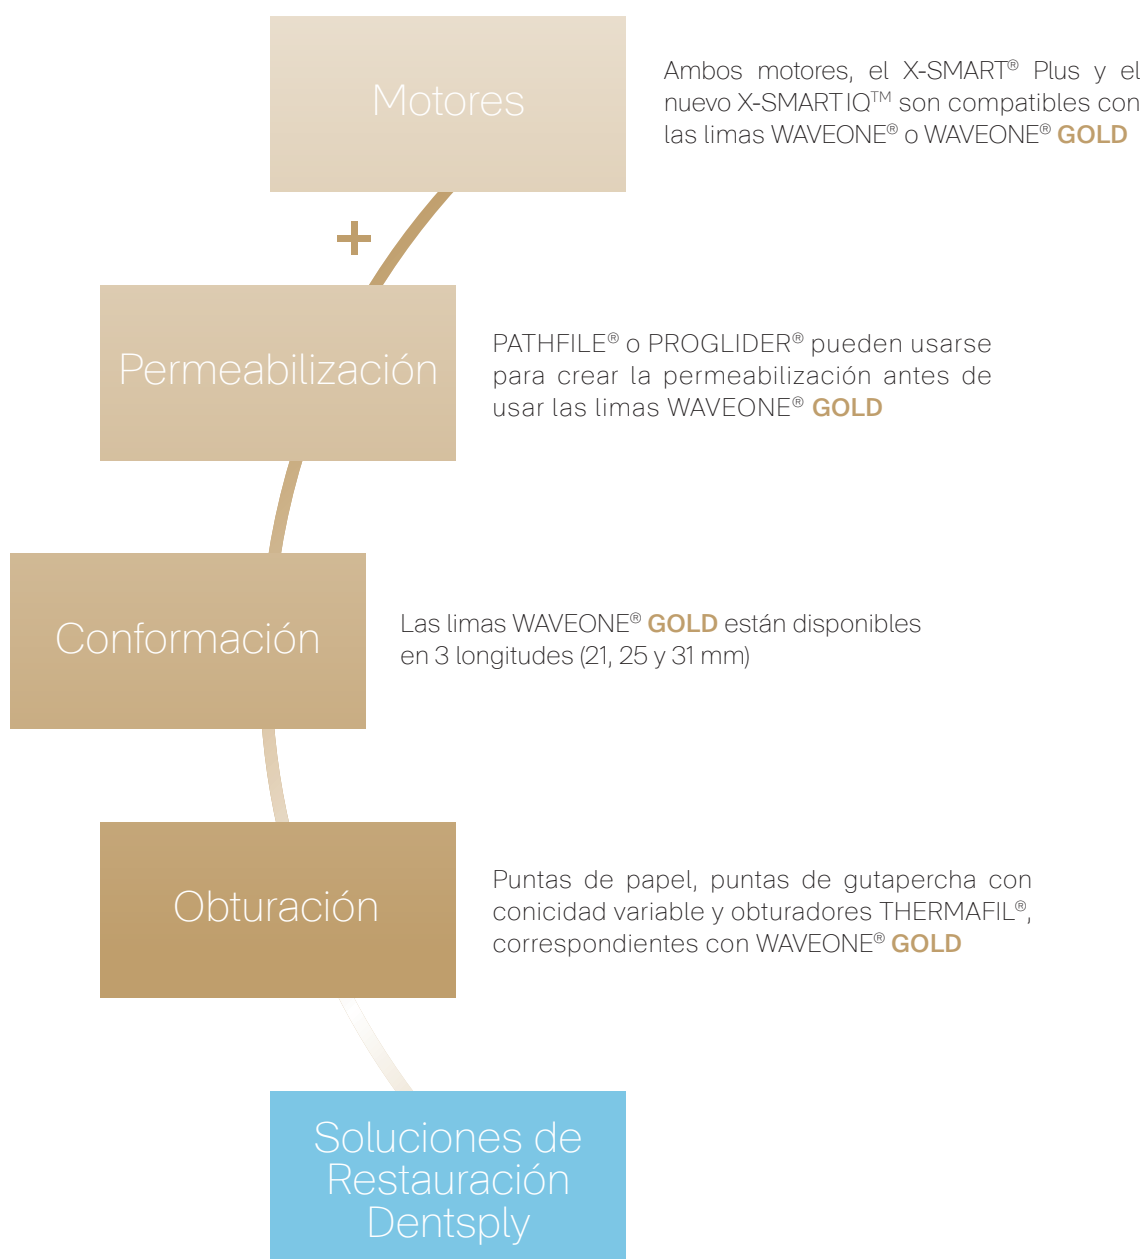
Motores

Ambos motores, el X-SMART® Plus y el nuevo X-SMART IQ™ son compatibles con las limas WAVEONE® o WAVEONE® GOLD

+

Permeabilización

PATHFILE® o PROGLIDER® pueden usarse para crear la permeabilización antes de usar las limas WAVEONE® GOLD

Conformación

Las limas WAVEONE® GOLD están disponibles en 3 longitudes (21, 25 y 31 mm)

Obturación

Puntas de papel, puntas de gutapercha con conicidad variable y obturadores THERMAFIL®, correspondientes con WAVEONE® GOLD

Soluciones de Restauración Dentsply